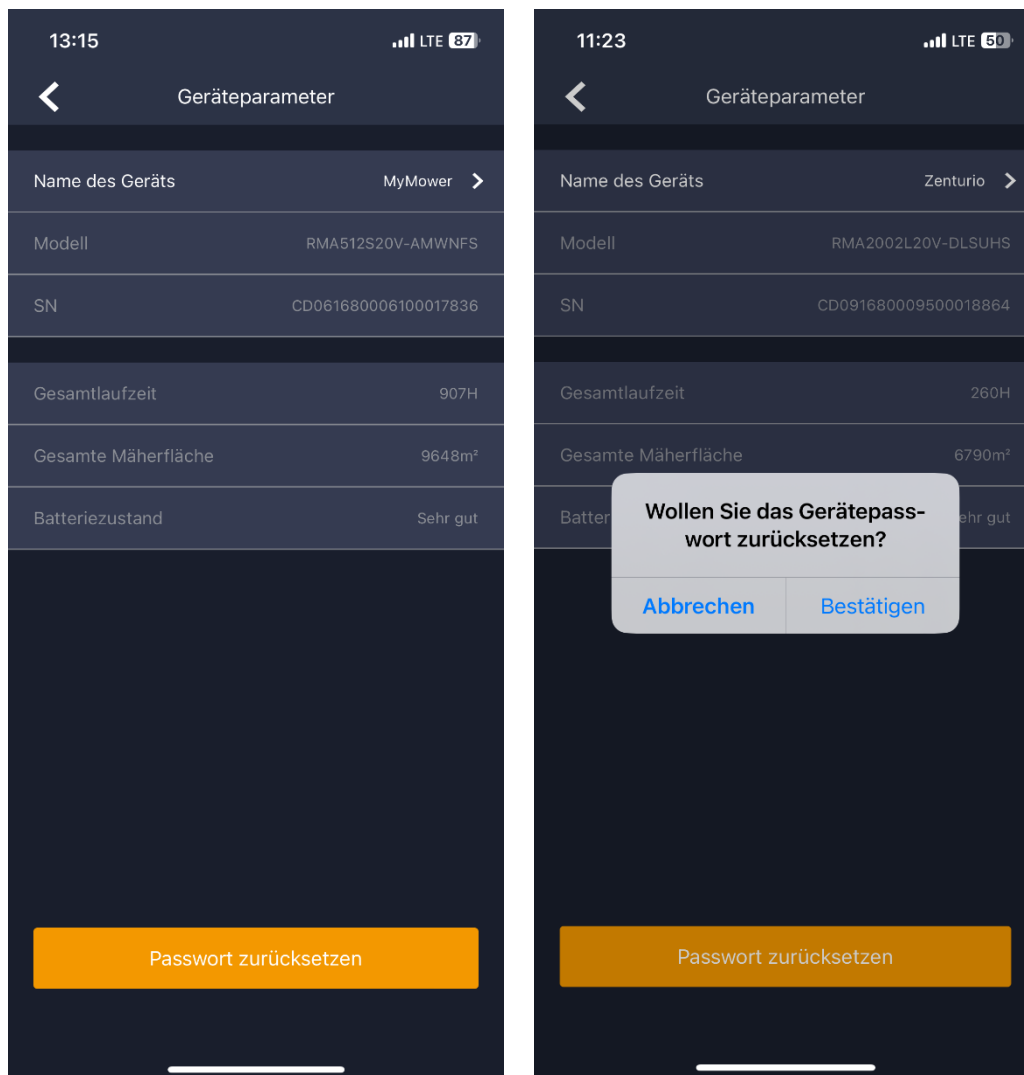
13:15 LTE 87

Geräteparameter

Name des Geräts MyMower

Modell RMA512S20V-AMWNFS

SN CD061680006100017836

Gesamtlaufzeit 907H

Gesamte Mäherfläche 9648m²

Batteriezustand Sehr gut

Passwort zurücksetzen

11:23 LTE 50

Geräteparameter

Name des Geräts Zenturio

Modell RMA2002L20V-DLSUHS

SN CD091680009500018864

Gesamtlaufzeit 260H

Gesamte Mäherfläche 6790m²

Batter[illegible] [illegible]ehr gut

Wollen Sie das Gerätepasswort zurücksetzen?

Abbrechen Bestätigen

Passwort zurücksetzen